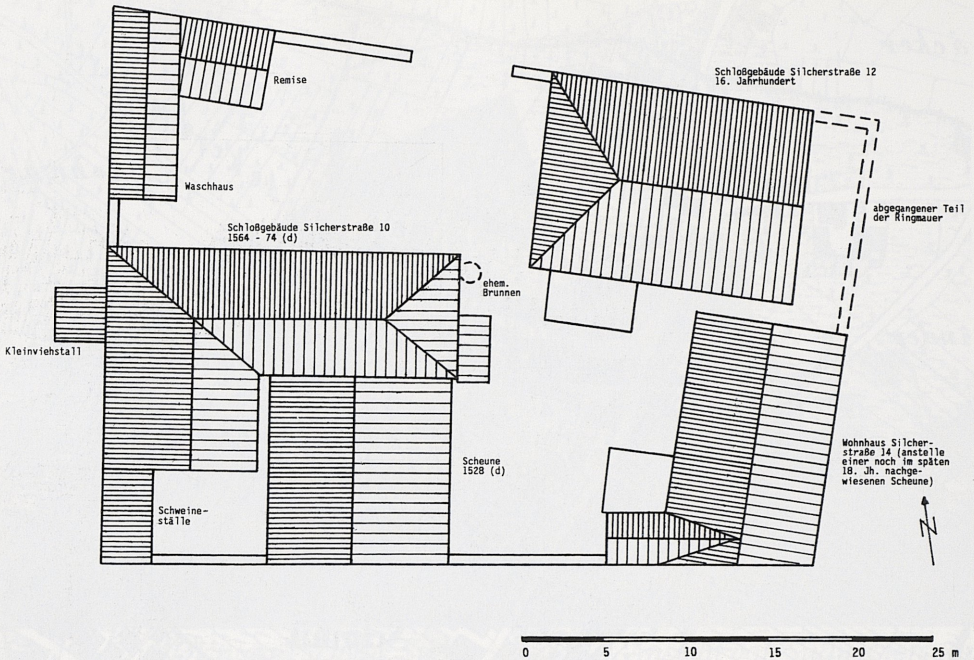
Remise

Schloßgebäude Silcherstraße 12
16. Jahrhundert

Waschhaus

abgegangener Teil der Ringmauer

Schloßgebäude Silcherstraße 10
1564 - 74 (d)

ehem. Brunnen

Kleinviehstall

Scheune
1528 (d)

Wohnhaus Silcherstraße 14 (anstelle einer noch im späten 18. Jh. nachgewiesenen Scheune)

Schweineställe

N

0 5 10 15 20 25 m